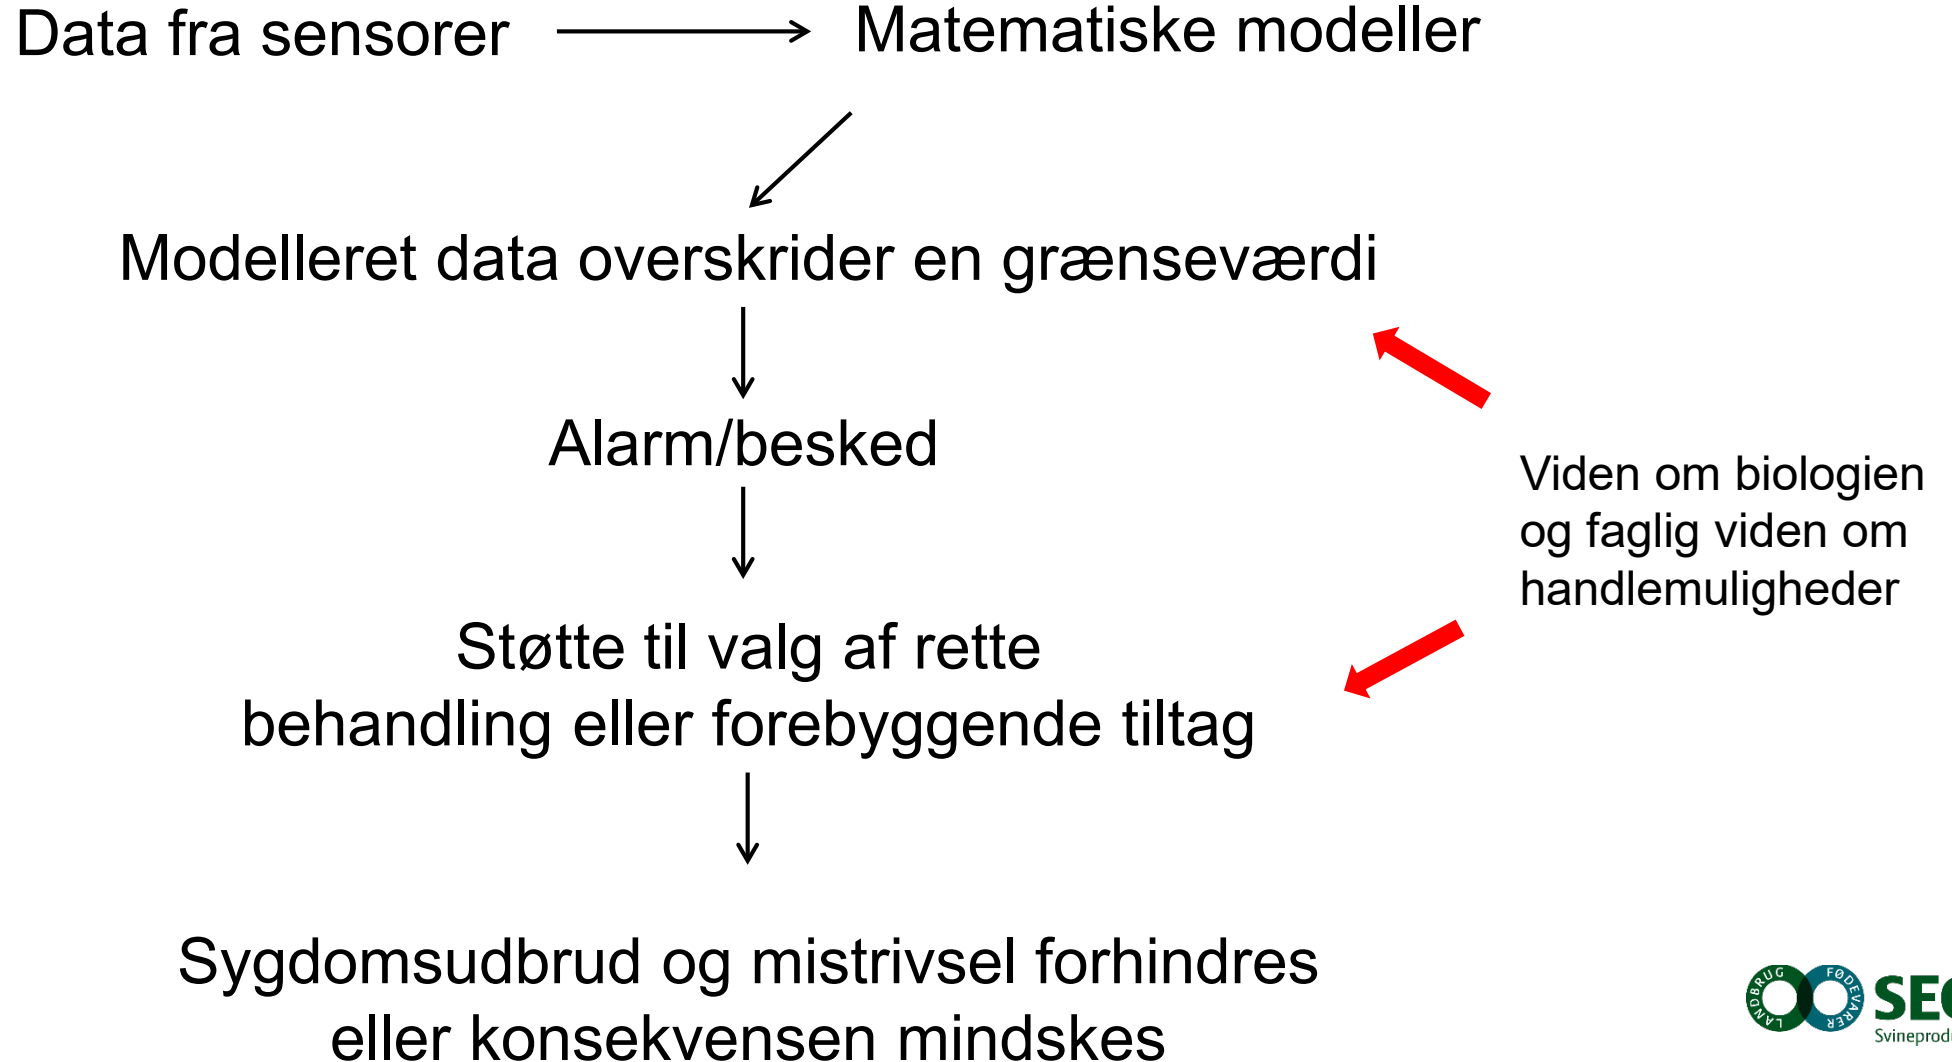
Data fra sensorer → Matematiske modeller

Modelleret data overskrider en grænseværdi

Alarm/besked

Støtte til valg af rette
behandling eller forebyggende tiltag

Sygdomsudbrud og mistrivsel forhindres
eller konsekvensen mindskes

Viden om biologien og faglig viden om handlemuligheder

LANDBRUG FØDEVARER SE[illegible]
Svineprod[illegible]